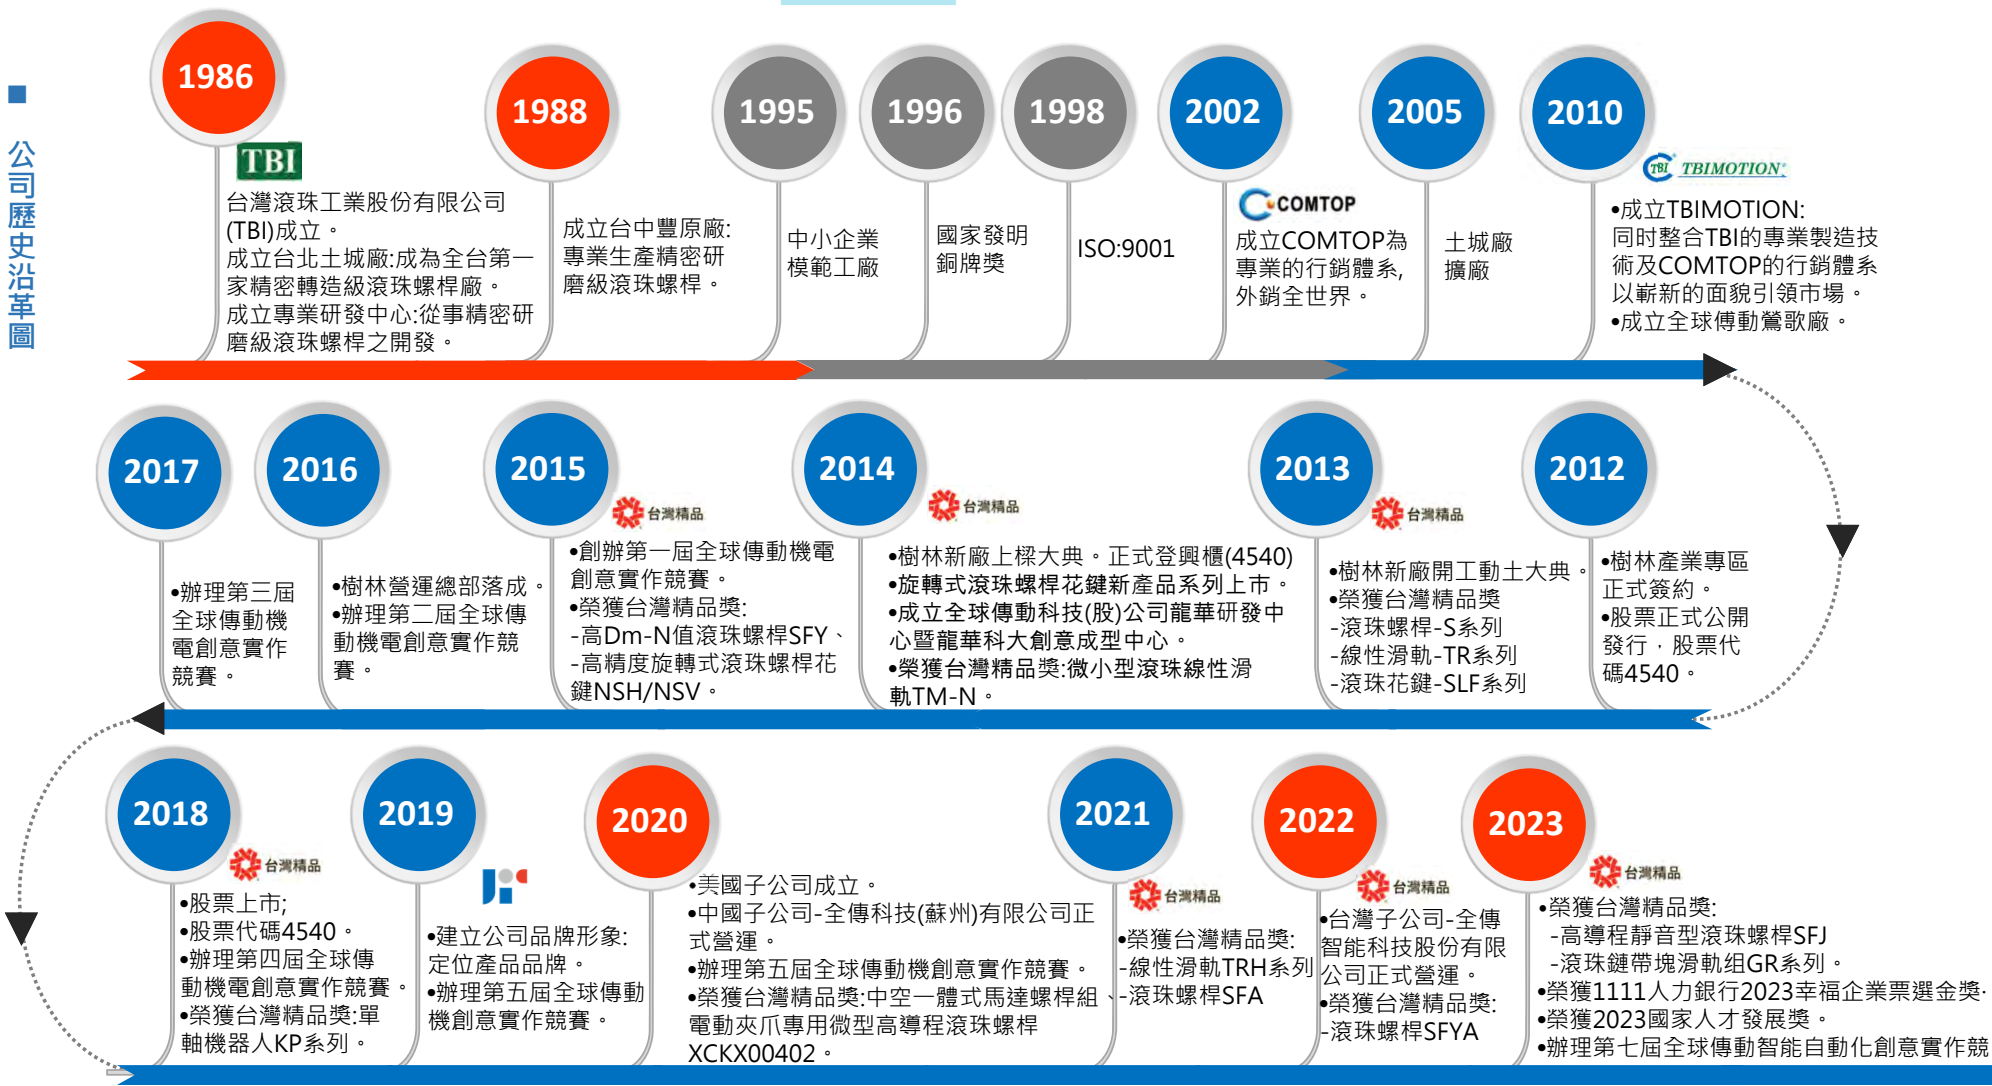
■ 公司歷史沿革圖

1986
TBI
台灣滾珠工業股份有限公司(TBI)成立。
成立台北土城廠:成為全台第一家精密轉造級滾珠螺桿廠。
成立專業研發中心:從事精密研磨級滾珠螺桿之開發。

1988
成立台中豐原廠:專業生產精密研磨級滾珠螺桿。

1995
中小企業模範工廠

1996
國家發明銅牌獎

1998
ISO:9001

2002
COMTOP
成立COMTOP為專業的行銷體系,外銷全世界。

2005
土城廠擴廠

2010
TBI TBIMOTION
•成立TBIMOTION:同時整合TBI的專業製造技術及COMTOP的行銷體系以嶄新的面貌引領市場。
•成立全球傳動鶯歌廠。

2017
•辦理第三屆全球傳動機電創意實作競賽。

2016
•樹林營運總部落成。
•辦理第二屆全球傳動機電創意實作競賽。

2015
台灣精品
•創辦第一屆全球傳動機電創意實作競賽。
•榮獲台灣精品獎:
-高Dm-N值滾珠螺桿SFY、
-高精度旋轉式滾珠螺桿花鍵NSH/NSV。

2014
台灣精品
•樹林新廠上樑大典。正式登興櫃(4540)
•旋轉式滾珠螺桿花鍵新產品系列上市。
•成立全球傳動科技(股)公司龍華研發中心暨龍華科大創意成型中心。
•榮獲台灣精品獎:微小型滾珠線性滑軌TM-N。

2013
台灣精品
•樹林新廠開工動土大典。
•榮獲台灣精品獎
-滾珠螺桿-S系列
-線性滑軌-TR系列
-滾珠花鍵-SLF系列

2012
•樹林產業專區正式簽約。
•股票正式公開發行,股票代碼4540。

2018
台灣精品
•股票上市;
•股票代碼4540。
•辦理第四屆全球傳動機電創意實作競賽。
•榮獲台灣精品獎:單軸機器人KP系列。

2019
•建立公司品牌形象:定位產品品牌。
•辦理第五屆全球傳動機創意實作競賽。

2020
•美國子公司成立。
•中國子公司-全傳科技(蘇州)有限公司正式營運。
•辦理第五屆全球傳動機創意實作競賽。
•榮獲台灣精品獎:中空一體式馬達螺桿組、電動夾爪專用微型高導程滾珠螺桿XCKX00402。

2021
台灣精品
•榮獲台灣精品獎:
-線性滑軌TRH系列、
-滾珠螺桿SFA

2022
台灣精品
•台灣子公司-全傳智能科技股份有限公司正式營運。
•榮獲台灣精品獎:
-滾珠螺桿SFYA

2023
台灣精品
•榮獲台灣精品獎:
-高導程靜音型滾珠螺桿SFJ
-滾珠鏈帶塊滑軌組GR系列。
•榮獲1111人力銀行2023幸福企業票選金獎·
•榮獲2023國家人才發展獎。
•辦理第七屆全球傳動智能自動化創意實作競